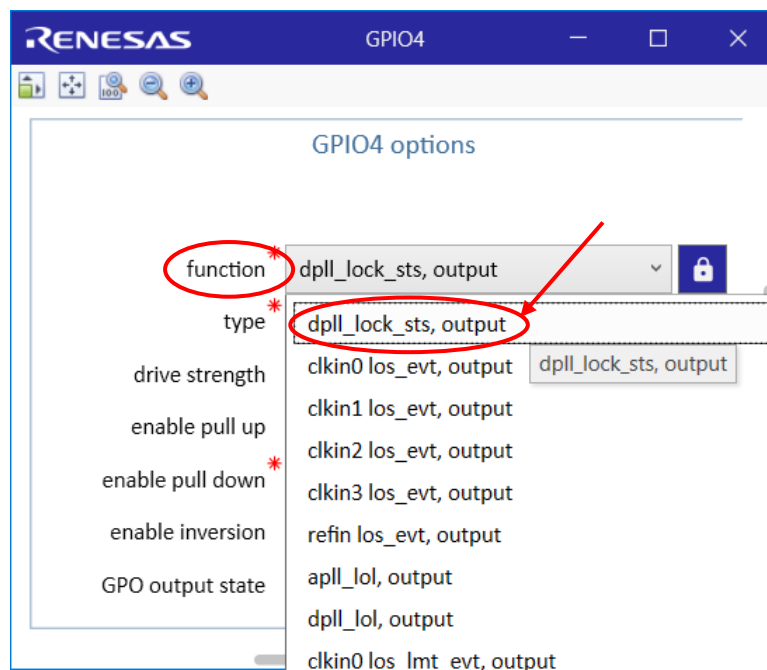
RENESAS GPIO4

GPIO4 options

function * dpll_lock_sts, output

type *

drive strength

enable pull up

enable pull down *

enable inversion

GPO output state

dpll_lock_sts, output
clkin0 los_evt, output
clkin1 los_evt, output
clkin2 los_evt, output
clkin3 los_evt, output
refin los_evt, output
apll_lol, output
dpll_lol, output
clkin0 los_lmt_evt, output

dpll_lock_sts, output